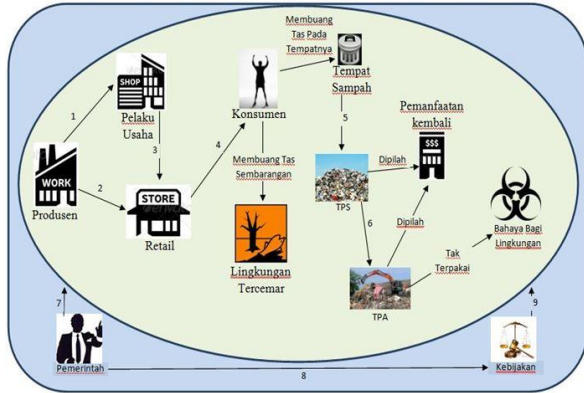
Membuang Tas Pada Tempatnya

Tempat Sampah

Pemanfaatan kembali

$$$

SHOP

Pelaku Usaha

Konsumen

1

3

4

5

WORK

Produsen

2

STORE

Retail

Membuang Tas Sembarangan

Dipilah

TPS

6

Dipilah

Bahaya Bagi Lingkungan

Lingkungan Tercemar

Tak Terpakai

TPA

7

9

Pemerintah

8

Kebijakan